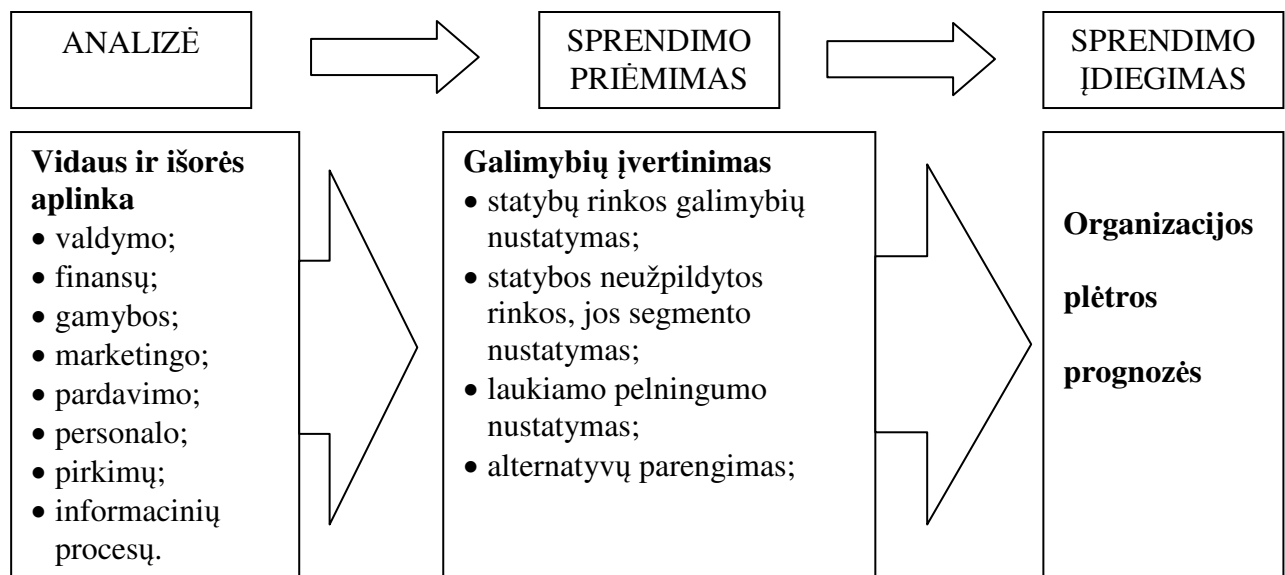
ANALIZĖ

SPRENDIMO PRIĖMIMAS

SPRENDIMO ĮDIEGIMAS

**Vidaus ir išorės aplinka**
• valdymo;
• finansų;
• gamybos;
• marketingo;
• pardavimo;
• personalo;
• pirkimų;
• informacinių procesų.

**Galimybių įvertinimas**
• statybų rinkos galimybių nustatymas;
• statybos neužpildytos rinkos, jos segmento nustatymas;
• laukiamo pelningumo nustatymas;
• alternatyvų parengimas;

**Organizacijos**

**plėtros**

**prognozės**